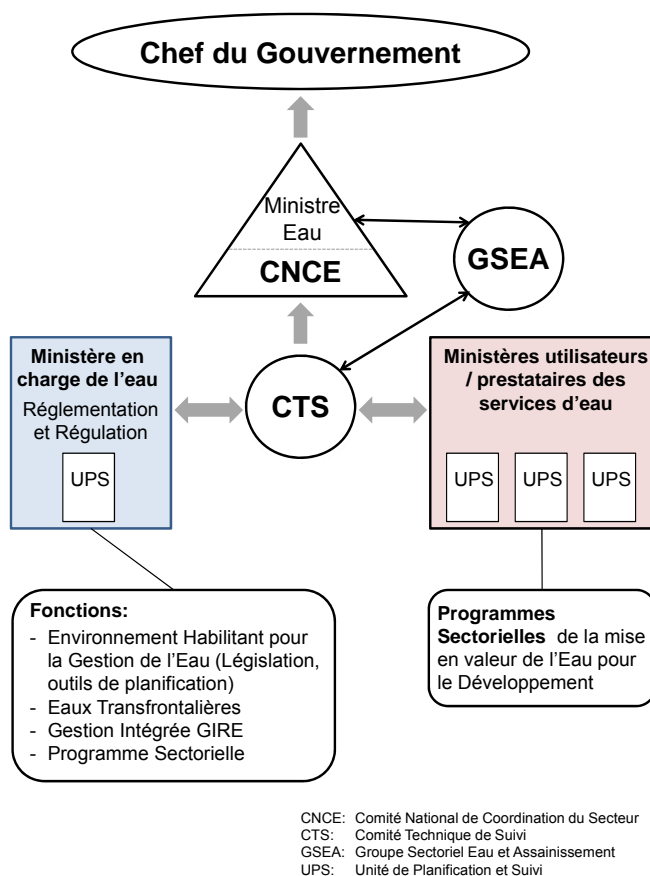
Chef du Gouvernement

Ministre Eau

CNCE

GSEA

Ministère en charge de l'eau

Réglementation et Régulation

UPS

CTS

Ministères utilisateurs / prestataires des services d'eau

UPS

UPS

UPS

Fonctions:

- Environnement Habilitant pour la Gestion de l'Eau (Législation, outils de planification)
- Eaux Transfrontalières
- Gestion Intégrée GIRE
- Programme Sectorielle

Programmes Sectorielles de la mise en valeur de l'Eau pour le Développement

CNCE: Comité National de Coordination du Secteur
CTS: Comité Technique de Suivi
GSEA: Groupe Sectoriel Eau et Assainissement
UPS: Unité de Planification et Suivi